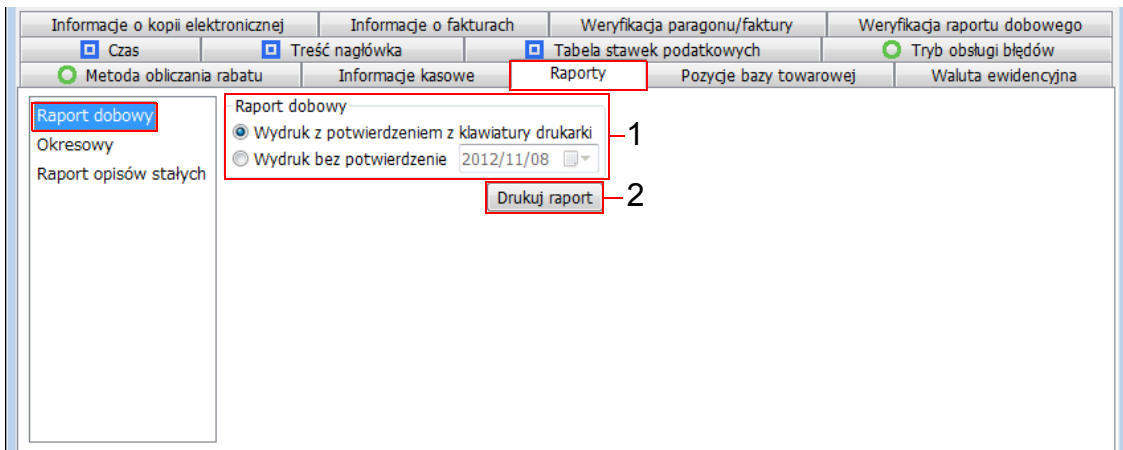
Informacje o kopii elektronicznej | Informacje o fakturach | Weryfikacja paragonu/faktury | Weryfikacja raportu dobowego
Czas | Treść nagłówka | Tabela stawek podatkowych | Tryb obsługi błędów
Metoda obliczania rabatu | Informacje kasowe | Raporty | Pozycje bazy towarowej | Waluta ewidencyjna

Raport dobowy
Okresowy
Raport opisów stałych

Raport dobowy
Wydruk z potwierdzeniem z klawiatury drukarki
Wydruk bez potwierdzenie 2012/11/08
1

Drukuj raport
2